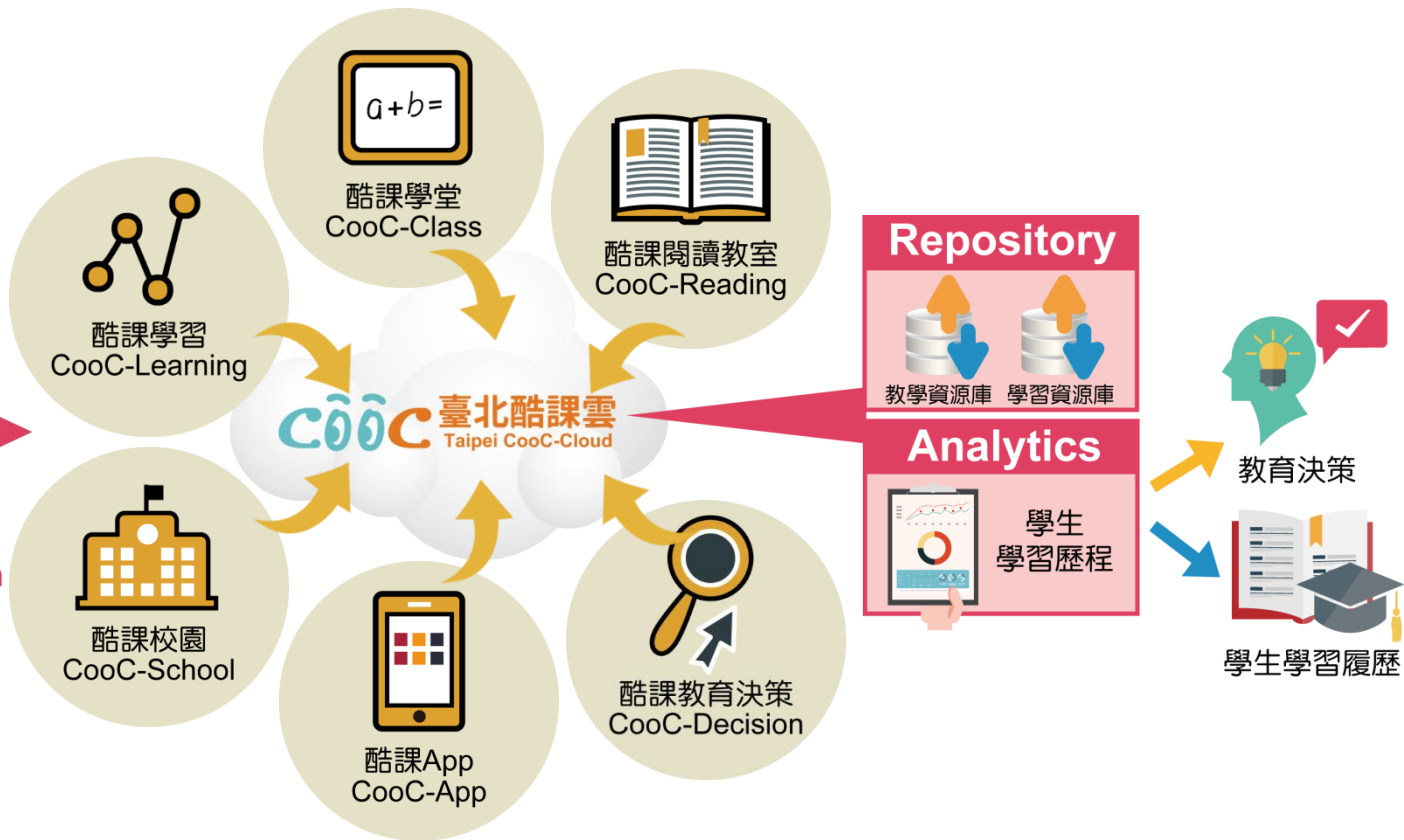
$a+b=$

酷課學堂
CooC-Class

酷課閱讀教室
CooC-Reading

酷課學習
CooC-Learning

CooC 臺北酷課雲
Taipei CooC-Cloud

酷課校園
CooC-School

酷課App
CooC-App

酷課教育決策
CooC-Decision

Repository

教學資源庫 學習資源庫

Analytics

學生
學習歷程

教育決策

學生學習履歷